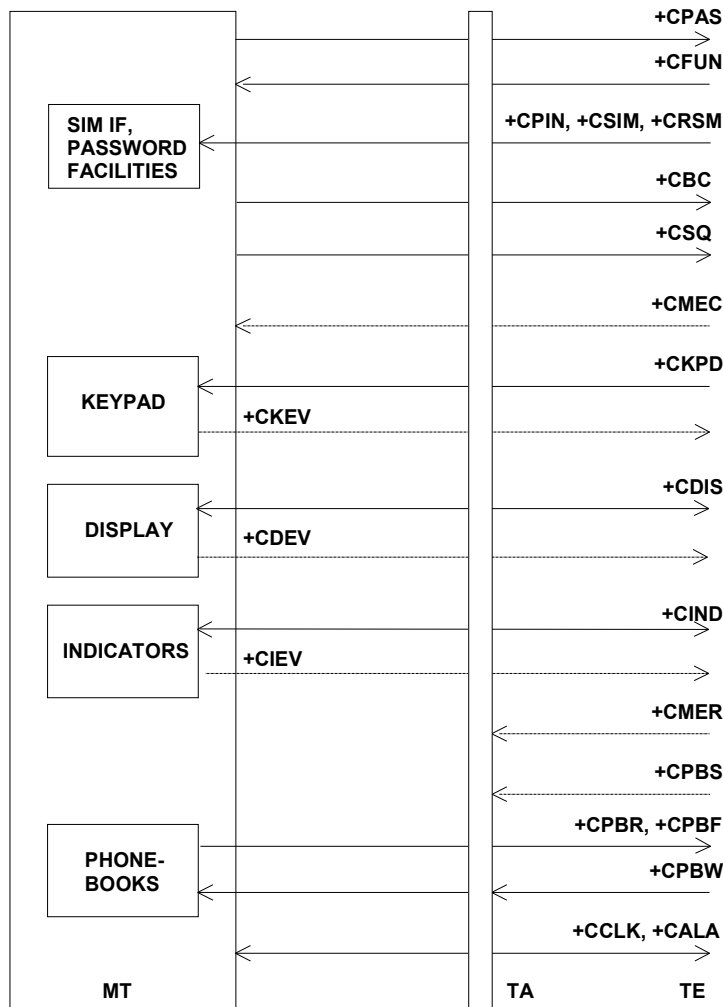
+CPAS

+CFUN

SIM IF, PASSWORD FACILITIES

+CPIN, +CSIM, +CRSM

+CBC

+CSQ

+CMEC

KEYPAD

+CKPD

+CKEV

DISPLAY

+CDIS

+CDEV

INDICATORS

+CIND

+CIEV

+CMER

+CPBS

PHONE-BOOKS

+CPBR, +CPBF

+CPBW

+CCLK, +CALA

MT

TA

TE